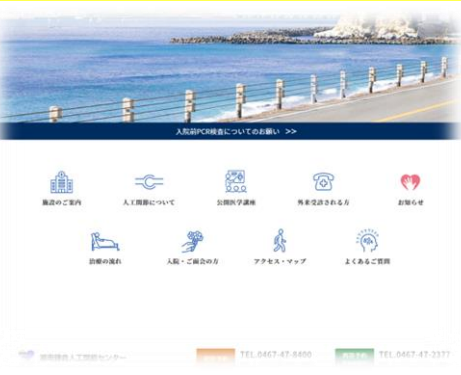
入院前PCR検査についてのお願い >>

施設のご案内

人工関節について

公開医学講座

外来受診される方

お知らせ

治療の流れ

入院・ご面会の方

アクセス・マップ

よくあるご質問

湘南鎌倉人工関節センター

TEL.0467-47-8400

TEL.0467-47-3377